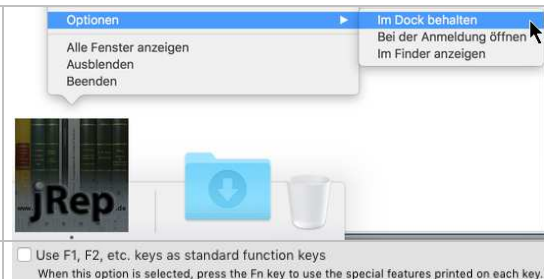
Optionen
Alle Fenster anzeigen
Ausblenden
Beenden

Im Dock behalten
Bei der Anmeldung öffnen
Im Finder anzeigen

jRep

Use F1, F2, etc. keys as standard function keys
When this option is selected, press the Fn key to use the special features printed on each key.